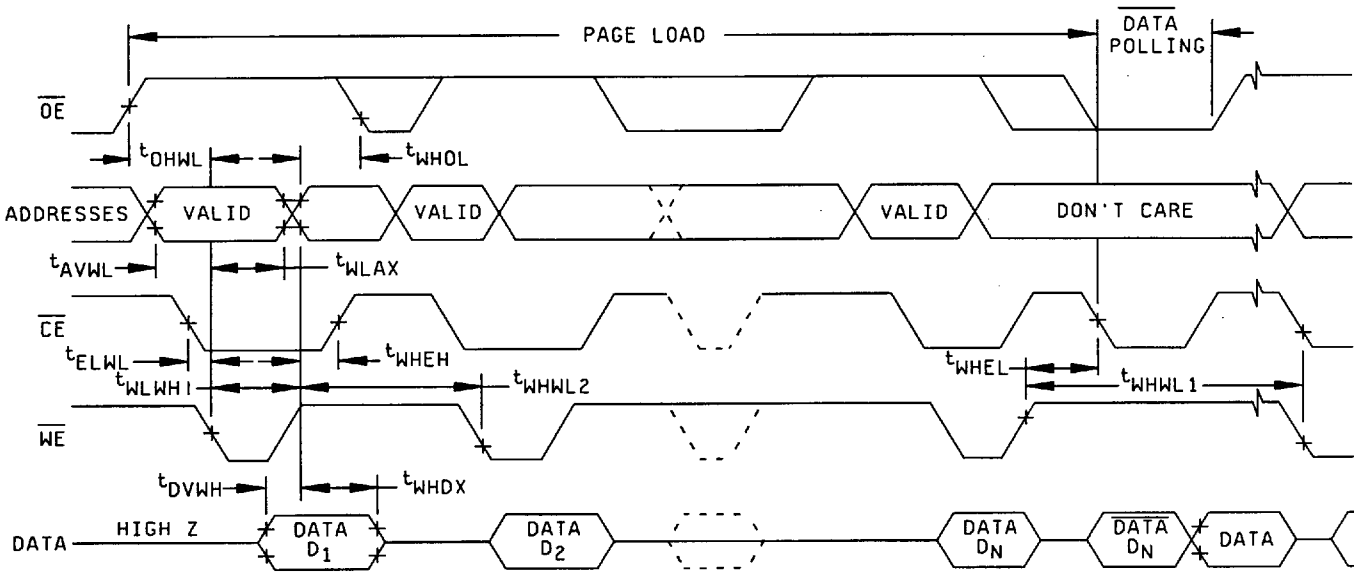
PAGE LOAD

$\overline{DATA}$ POLLING

$\overline{OE}$

$t_{OHWL}$

$t_{WHOL}$

ADDRESSES

VALID

VALID

VALID

DON'T CARE

$t_{AVWL}$

$t_{WLAX}$

$\overline{CE}$

$t_{ELWL}$

$t_{WHEH}$

$t_{WHEL}$

$t_{WLWH1}$

$t_{WHWL2}$

$t_{WHWL1}$

$\overline{WE}$

$t_{DVWH}$

$t_{WHDX}$

DATA

HIGH Z

DATA $D_1$

DATA $D_2$

DATA $D_N$

$\overline{DATA}$ $D_N$

DATA